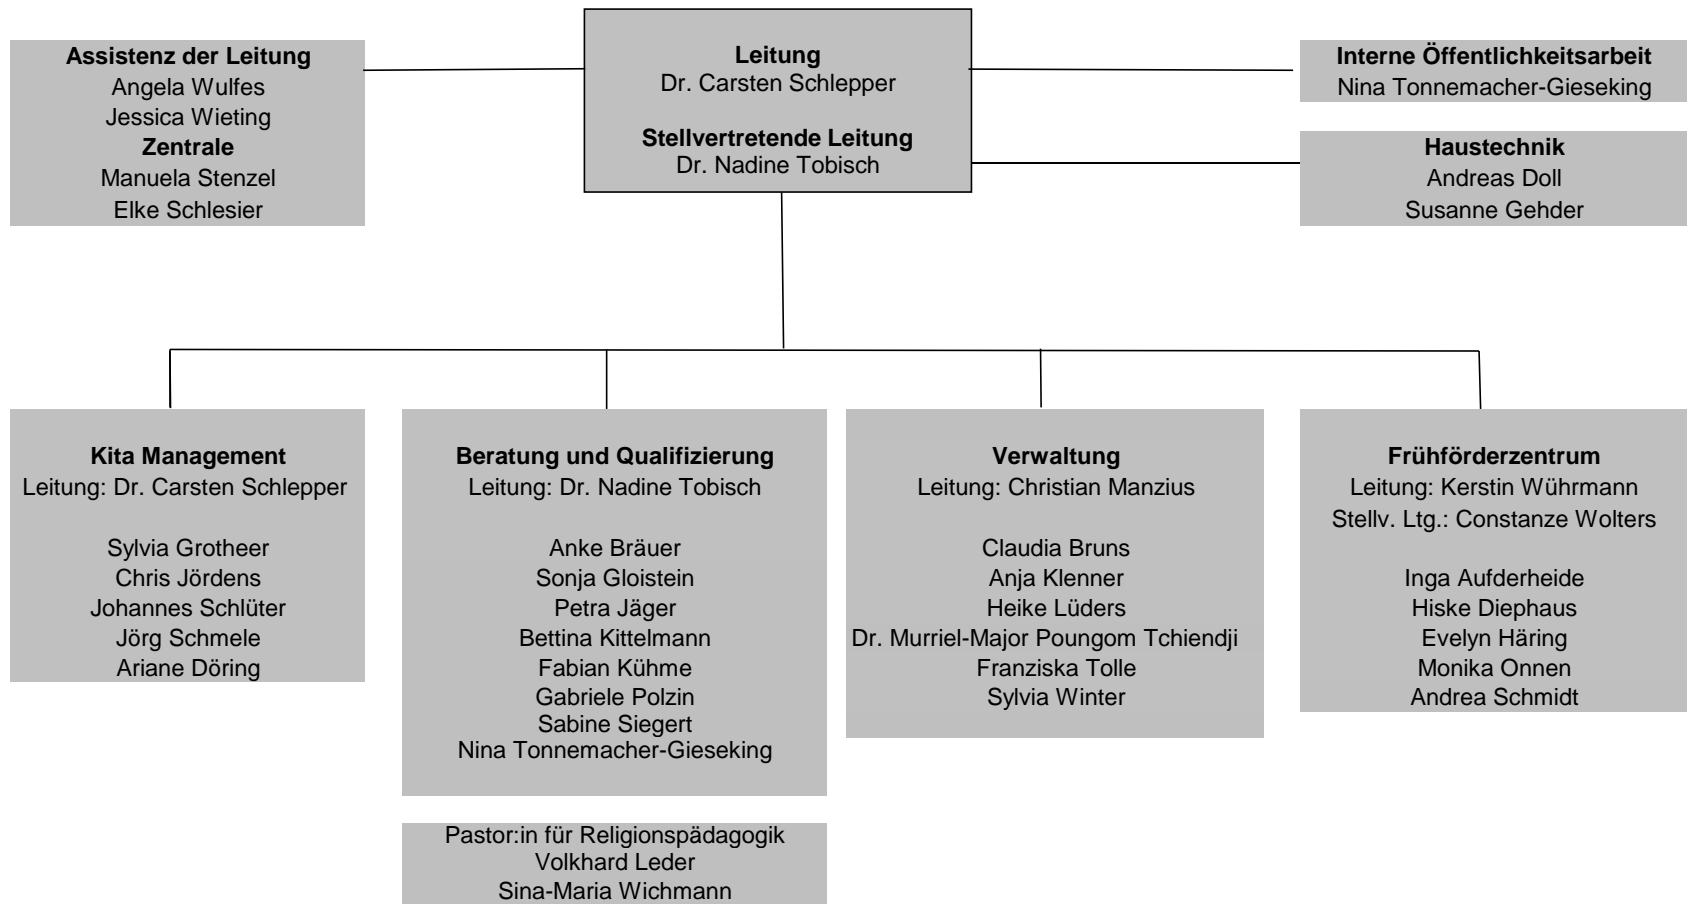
Leitung
Dr. Carsten Schlepper

Stellvertretende Leitung
Dr. Nadine Tobisch

Assistenz der Leitung
Angela Wulfes
Jessica Wieting
Zentrale
Manuela Stenzel
Elke Schlesier

Interne Öffentlichkeitsarbeit
Nina Tonnemacher-Gieseking

Haustechnik
Andreas Doll
Susanne Gehder

Kita Management
Leitung: Dr. Carsten Schlepper

Sylvia Grotheer
Chris Jördens
Johannes Schlüter
Jörg Schmele
Ariane Döring

Beratung und Qualifizierung
Leitung: Dr. Nadine Tobisch

Anke Bräuer
Sonja Gloistein
Petra Jäger
Bettina Kittelmann
Fabian Kühme
Gabriele Polzin
Sabine Siegert
Nina Tonnemacher-Gieseking

Pastor:in für Religionspädagogik
Volkhard Leder
Sina-Maria Wichmann

Verwaltung
Leitung: Christian Manzius

Claudia Bruns
Anja Klenner
Heike Lüders
Dr. Murriel-Major Poungom Tchiendji
Franziska Tolle
Sylvia Winter

Frühförderzentrum
Leitung: Kerstin Wührmann
Stellv. Ltg.: Constanze Wolters

Inga Aufderheide
Hiske Diephaus
Evelyn Häring
Monika Onnen
Andrea Schmidt